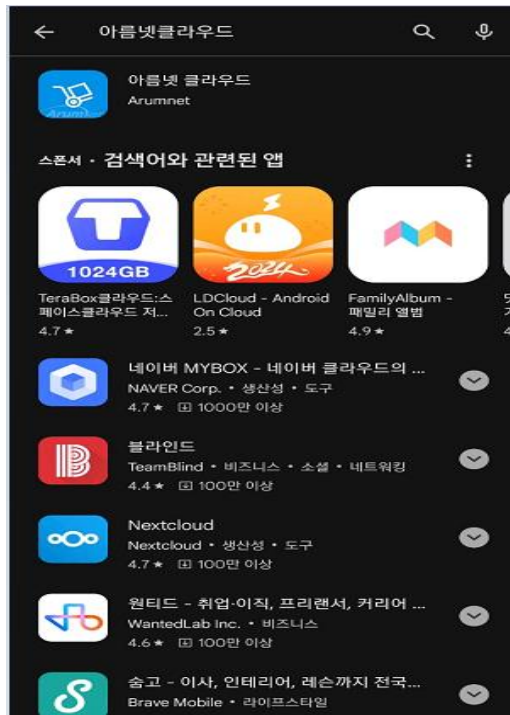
← 아름넷클라우드

아름넷 클라우드
Arumnet

스폰서 · 검색어와 관련된 앱

1024GB
TeraBox클라우드:스페이스클라우드 저...
4.7 ★

2024
LDCloud - Android On Cloud
2.5 ★

FamilyAlbum - 패밀리 앨범
4.9 ★

네이버 MYBOX - 네이버 클라우드의 ...
NAVER Corp. • 생산성 • 도구
4.7 ★ 1000만 이상

블라인드
TeamBlind • 비즈니스 • 소셜 • 네트워킹
4.4 ★ 100만 이상

Nextcloud
Nextcloud • 생산성 • 도구
4.7 ★ 100만 이상

원티드 - 취업·이직, 프리랜서, 커리어 ...
WantedLab Inc. • 비즈니스
4.6 ★ 100만 이상

숨고 - 이사, 인테리어, 레슨까지 전국...
Brave Mobile • 라이프스타일